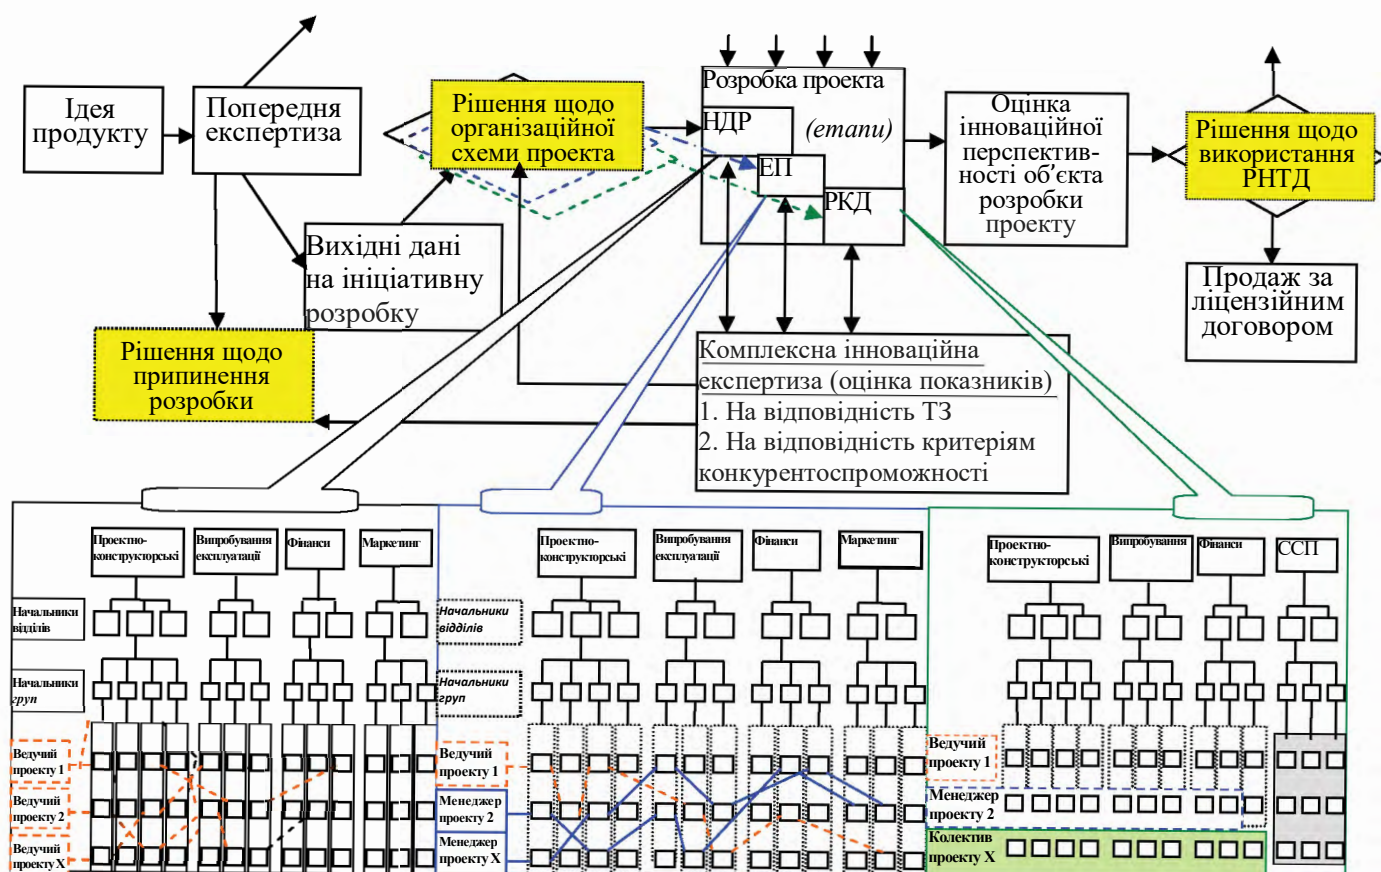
Ідея продукту

Попередня експертиза

Рішення щодо організаційної схеми проекта

Розробка проекта

НДР

(етапи)

ЕП

РКД

Оцінка інноваційної перспективності об'єкта розробки проекту

Рішення щодо використання РНТД

Продаж за ліцензійним договором

Вихідні дані на ініціативну розробку

Рішення щодо припинення розробки

Комплексна інноваційна експертиза (оцінка показників)
1. На відповідність ТЗ
2. На відповідність критеріям конкурентоспроможності

Проектно-конструкторські

Випробування експлуатації

Фінанси

Маркетинг

Начальники відділів

Начальники груп

Ведучий проекту 1

Ведучий проекту 2

Ведучий проекту Х

Проектно-конструкторські

Випробування експлуатації

Фінанси

Маркетинг

Начальники відділів

Начальники груп

Ведучий проекту 1

Менеджер проекту 2

Менеджер проекту Х

Проектно-конструкторські

Випробування

Фінанси

ССП

Ведучий проекту 1

Менеджер проекту 2

Колектив проекту Х